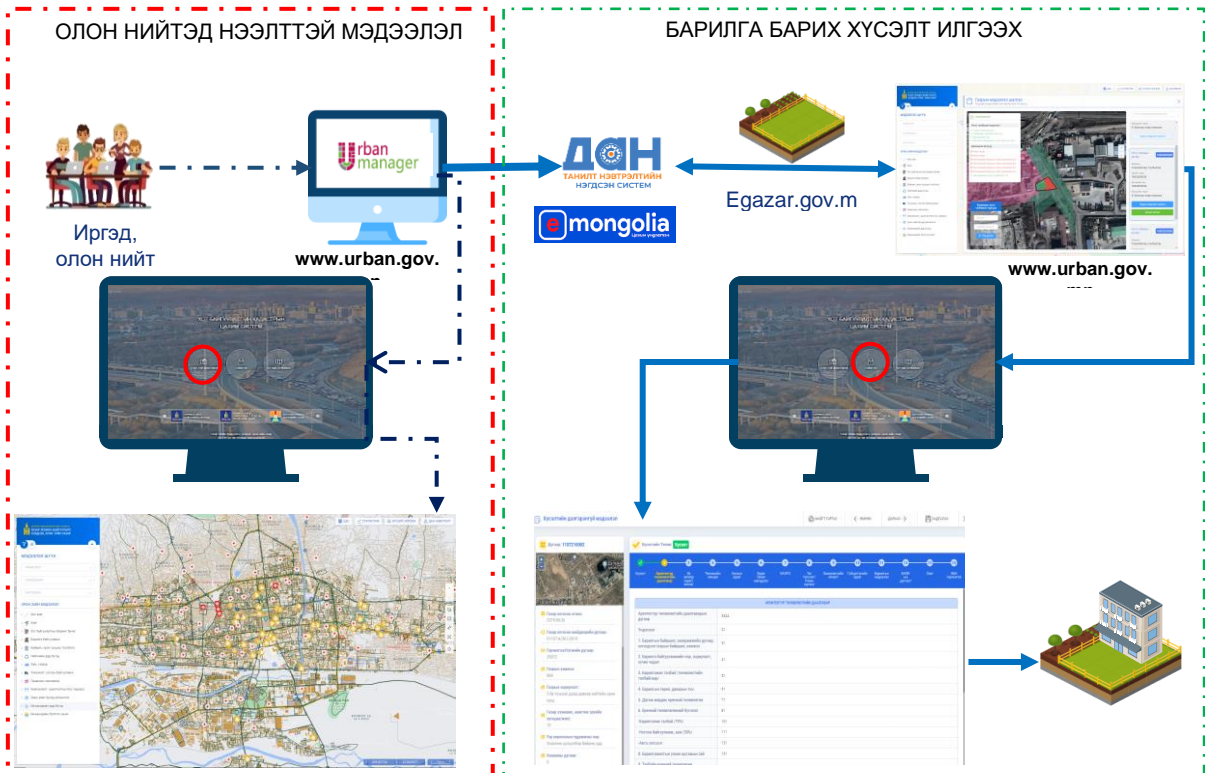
ОЛОН НИЙТЭД НЭЭЛТТЭЙ МЭДЭЭЛЭЛ

Иргэд, олон нийт

Urban manager

www.urban.gov.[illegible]

БАРИЛГА БАРИХ ХҮСЭЛТ ИЛГЭЭХ

ДАН
ТАНИЛТ НЭВТРЭЛТИЙН НЭГДСЭН СИСТЕМ

e mongolia

Egazar.gov.m

www.urban.gov.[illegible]

Хүсэлтийн дэлгэрэнгүй мэдээлэл